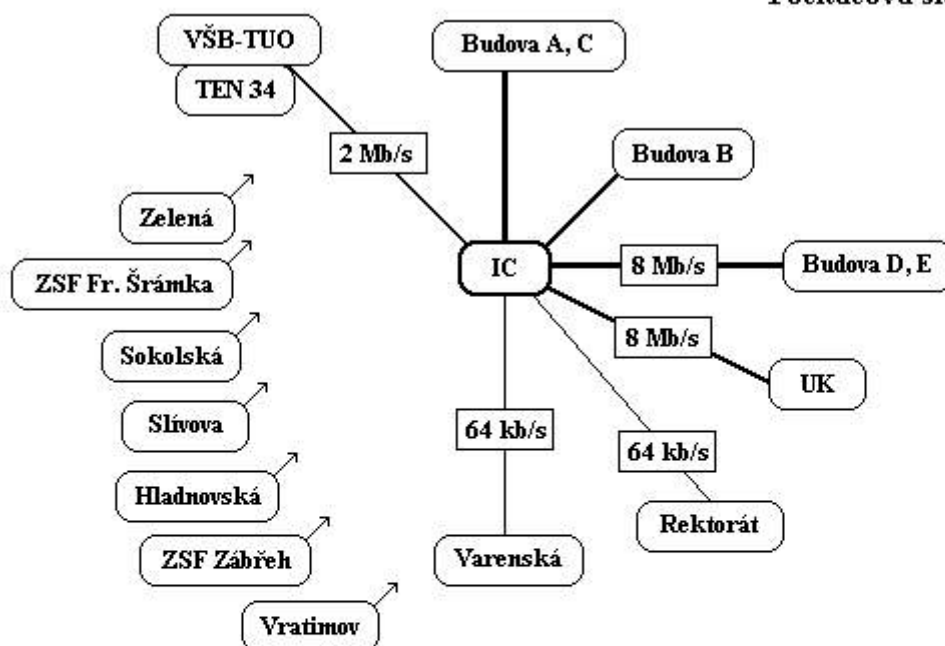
Počítačová s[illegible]

VŠB-TUO

TEN 34

2 Mb/s

Budova A, C

Budova B

IC

8 Mb/s

Budova D, E

8 Mb/s

UK

64 kb/s

64 kb/s

Rektorát

Varenská

Zelená

ZSF Fr. Šrámka

Sokolská

Slívova

Hladnovská

ZSF Zábřeh

Vratimov